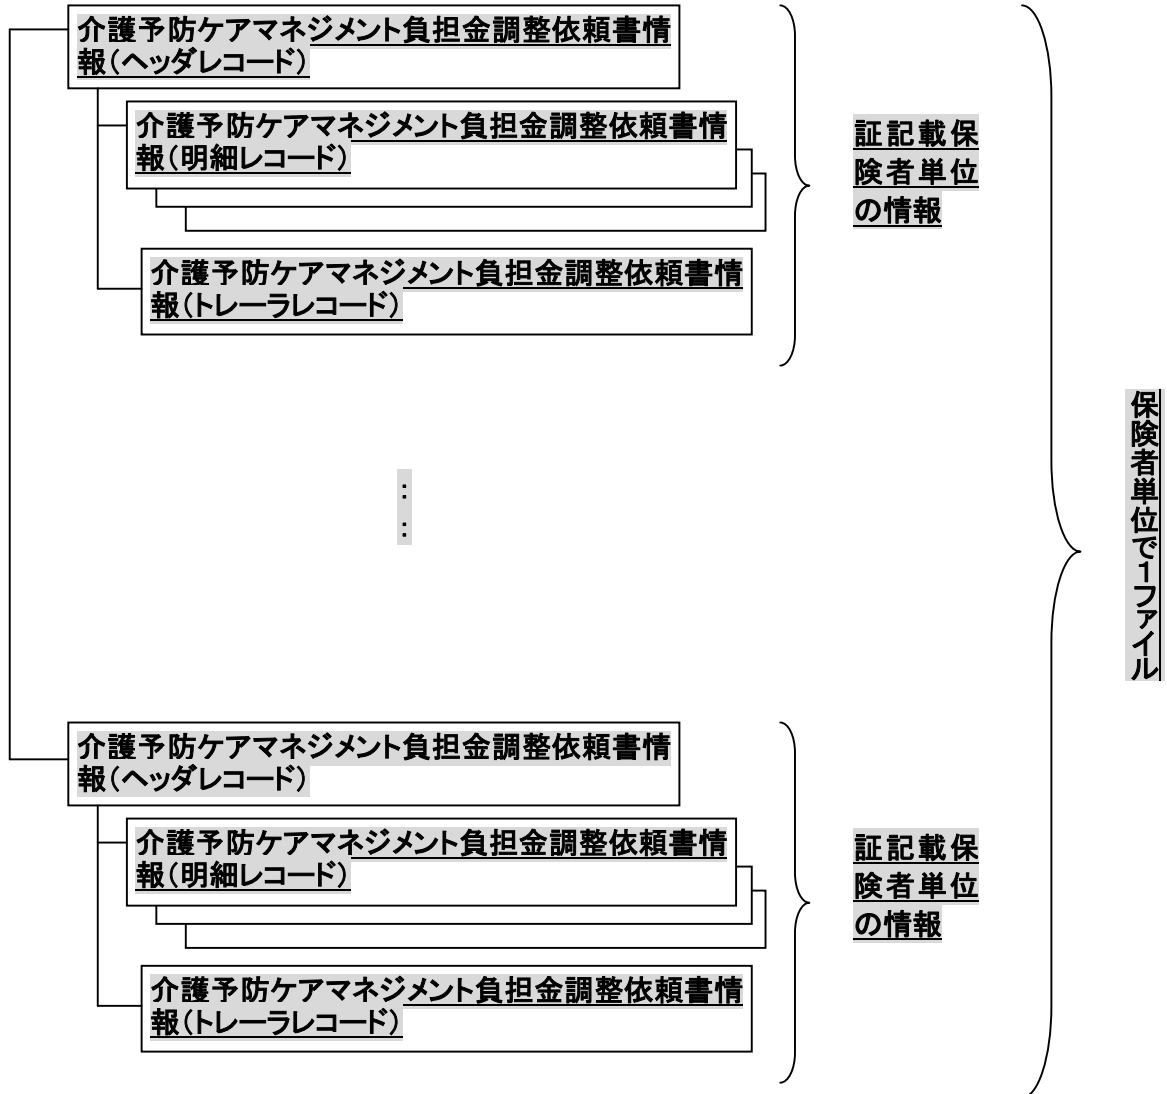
介護予防ケアマネジメント負担金調整依頼書情報（ヘッダレコード）

介護予防ケアマネジメント負担金調整依頼書情報（明細レコード）

介護予防ケアマネジメント負担金調整依頼書情報（トレーラレコード）

証記載保険者単位の情報

:
:

介護予防ケアマネジメント負担金調整依頼書情報（ヘッダレコード）

介護予防ケアマネジメント負担金調整依頼書情報（明細レコード）

介護予防ケアマネジメント負担金調整依頼書情報（トレーラレコード）

証記載保険者単位の情報

保険者単位で1ファイル